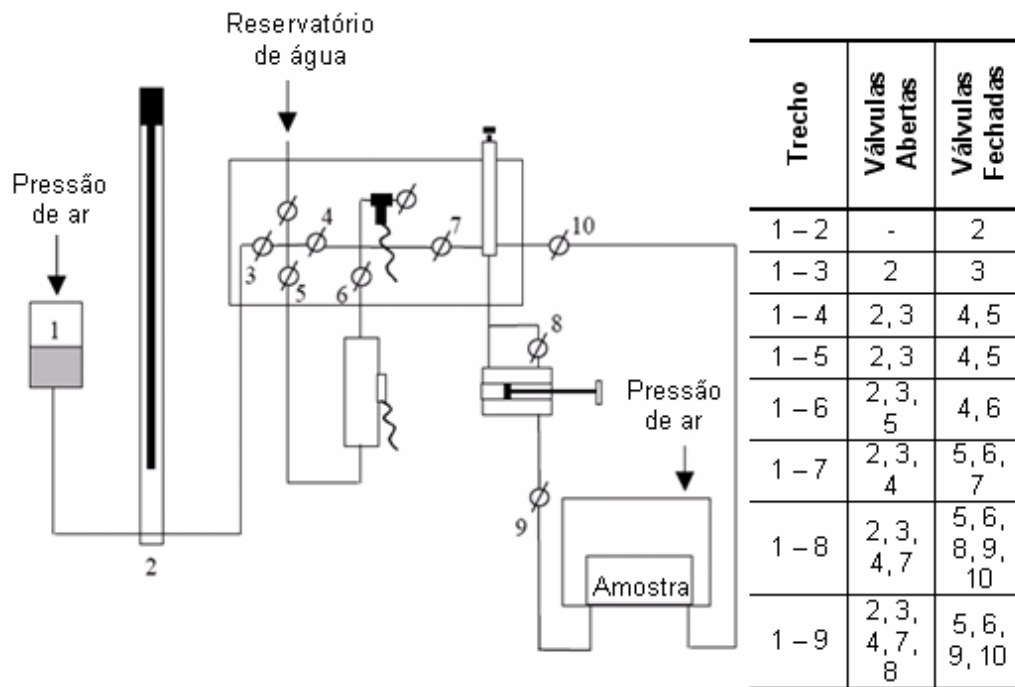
Reservatório de água

Pressão de ar

1

2

3

4

5

6

7

8

9

10

Pressão de ar

Amostra

| Trecho | Válvulas Abertas | Válvulas Fechadas |
|---|---|---|
| 1 – 2 | - | 2 |
| 1 – 3 | 2 | 3 |
| 1 – 4 | 2, 3 | 4, 5 |
| 1 – 5 | 2, 3 | 4, 5 |
| 1 – 6 | 2, 3, 5 | 4, 6 |
| 1 – 7 | 2, 3, 4 | 5, 6, 7 |
| 1 – 8 | 2, 3, 4, 7 | 5, 6, 8, 9, 10 |
| 1 – 9 | 2, 3, 4, 7, 8 | 5, 6, 9, 10 |